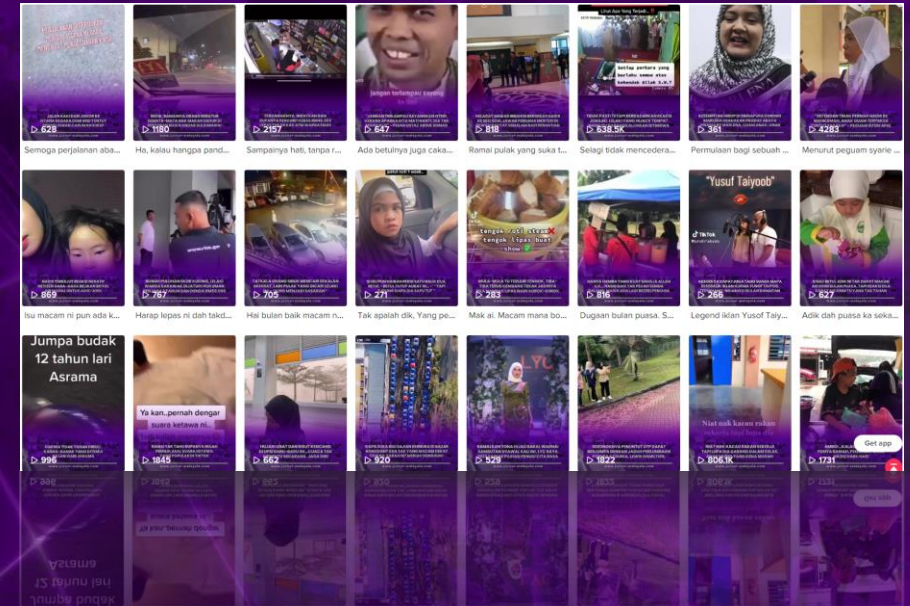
▷ 628
Semoga perjalanan aba...

▷ 1180
Ha, kalau hangpa pand...

▷ 2157
Sampainya hati, tanpa r...

jangan terlampau sayang
▷ 647
Ada betulnya juga caka...

▷ 818
Ramai pulak yang suka t...

▷ 638.5K
Selagi tidak mencedera...

▷ 361
Permulaan bagi sebuah ...

▷ 4283
Menurut peguam syarie ...

▷ 869
Isu macam ni pun ada k...

▷ 767
Harap lepas ni dah takd...

▷ 705
Hai bulan baik macam n...

▷ 271
Tak apalah dik, Yang pe...

tengok roti steam tengok lepas buat show
▷ 283
Mak ai. Macam mana bo...

▷ 816
Dugaan bulan puasa. S...

"Yusuf Taiyoob"
TikTok
▷ 266
Legend iklan Yusof Taiy...

▷ 627
Adik dah puasa ka seka...

Jumpa budak 12 tahun lari Asrama
▷ 996

Ya kan..pernah dengar suara ketawa ni...
▷ 1845

▷ 662

▷ 920

▷ 529

▷ 1822

Niat nak kacau rakan
▷ 806.1K

▷ 1731
Get app